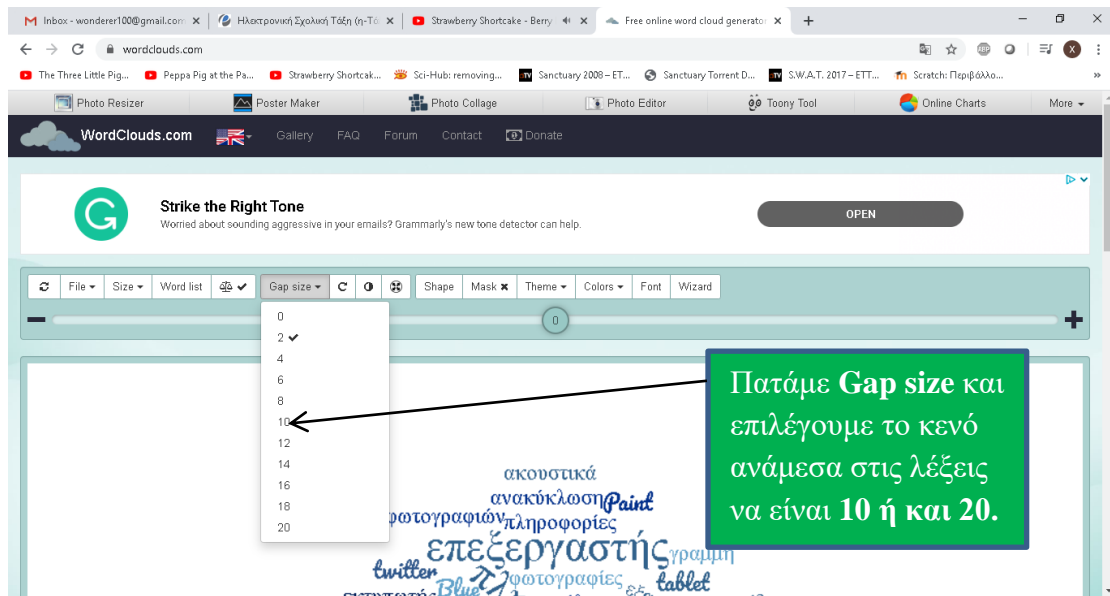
Inbox - wonderer100@gmail.com | Ηλεκτρονική Σχολική Τάξη (η-Τά | Strawberry Shortcake - Berry | Free online word cloud generator

wordclouds.com

The Three Little Pig... | Peppa Pig at the Pa... | Strawberry Shortcak... | Sci-Hub: removing... | Sanctuary 2008 – ET... | Sanctuary Torrent D... | S.W.A.T. 2017 – ETT... | Scratch: Περιβάλλο...

Photo Resizer | Poster Maker | Photo Collage | Photo Editor | Toony Tool | Online Charts | More

WordClouds.com | Gallery | FAQ | Forum | Contact | Donate

Strike the Right Tone
Worried about sounding aggressive in your emails? Grammarly's new tone detector can help.
OPEN

File | Size | Word list | Gap size | Shape | Mask | Theme | Colors | Font | Wizard

0
0
2
4
6
8
10
12
14
16
18
20

Πατάμε **Gap size** και επιλέγουμε το κενό ανάμεσα στις λέξεις να είναι **10 ή και 20.**

ακουστικά
ανακύκλωση Paint
φωτογραφιών πληροφορίες
επεξεργαστής γραμμή
twitter Blue φωτογραφίες tablet